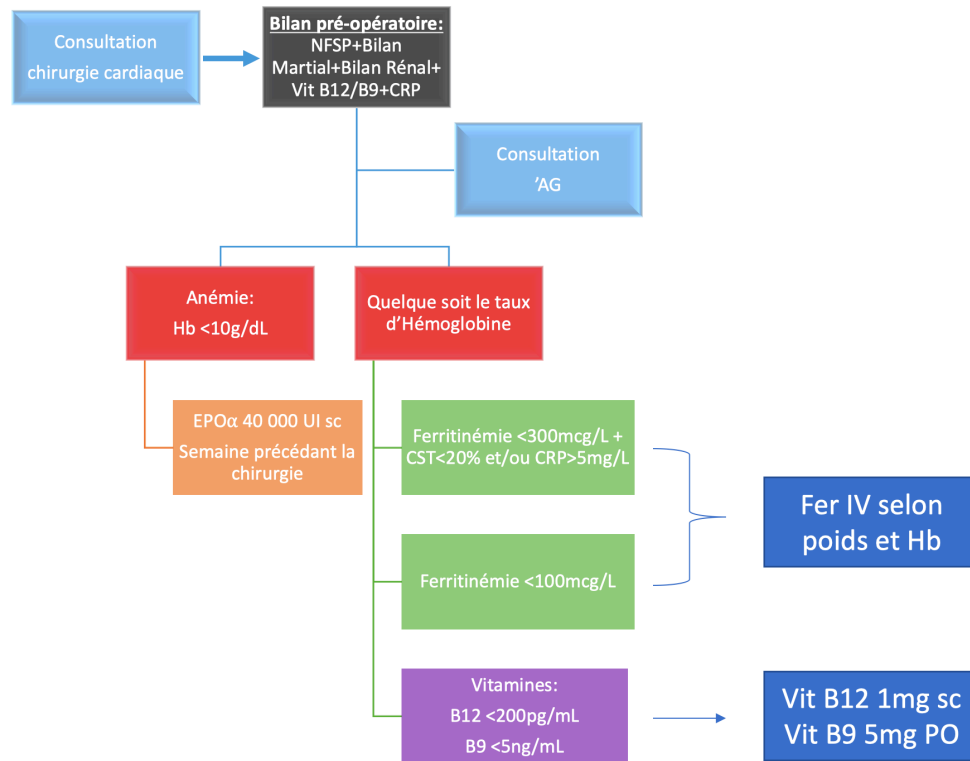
Consultation chirurgie cardiaque

Bilan pré-opératoire:
NFSP+Bilan Martial+Bilan Rénal+ Vit B12/B9+CRP

Consultation 'AG

Anémie:
Hb <10g/dL

Quelque soit le taux d'Hémoglobine

EPOα 40 000 UI sc
Semaine précédant la chirurgie

Ferritinémie <300mcg/L + CST<20% et/ou CRP>5mg/L

Ferritinémie <100mcg/L

Fer IV selon poids et Hb

Vitamines:
B12 <200pg/mL
B9 <5ng/mL

Vit B12 1mg sc
Vit B9 5mg PO